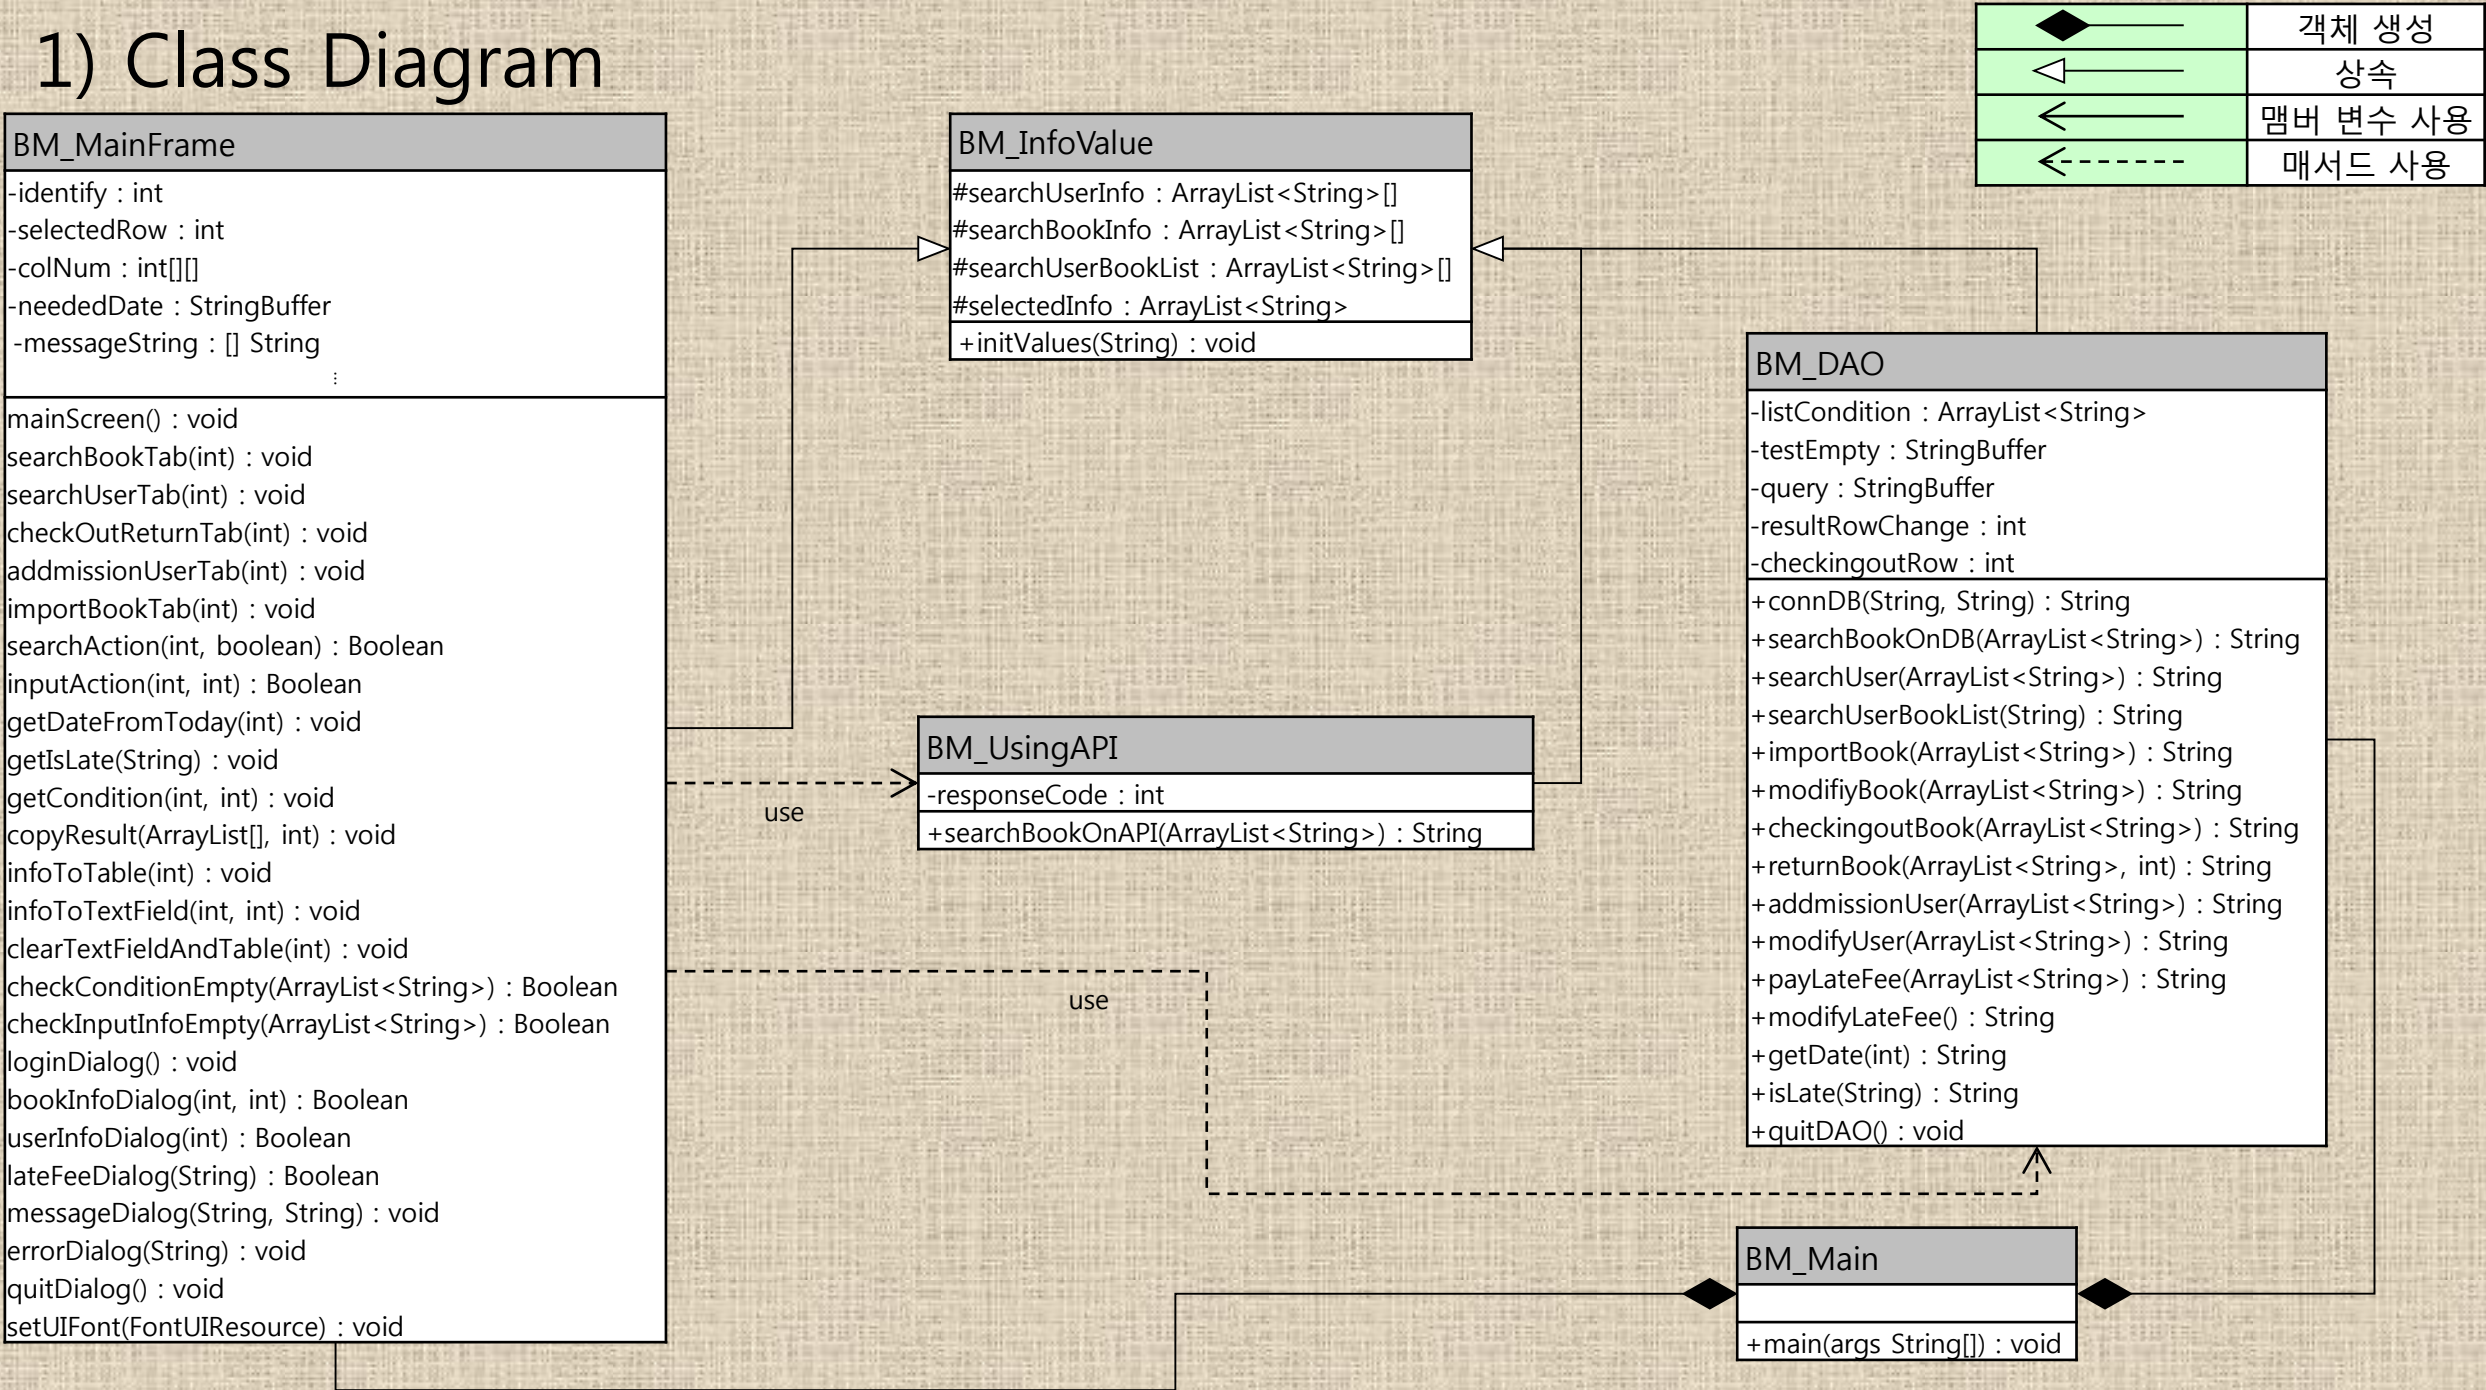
1) Class Diagram

|  | 객체 생성 |
|---|---|
|  | 상속 |
|  | 맴버 변수 사용 |
|  | 매서드 사용 |

BM_MainFrame
-identify : int
-selectedRow : int
-colNum : int[][]
-neededDate : StringBuffer
-messageString : [] String
⋮
mainScreen() : void
searchBookTab(int) : void
searchUserTab(int) : void
checkOutReturnTab(int) : void
addmissionUserTab(int) : void
importBookTab(int) : void
searchAction(int, boolean) : Boolean
inputAction(int, int) : Boolean
getDateFromToday(int) : void
getIsLate(String) : void
getCondition(int, int) : void
copyResult(ArrayList[], int) : void
infoToTable(int) : void
infoToTextField(int, int) : void
clearTextFieldAndTable(int) : void
checkConditionEmpty(ArrayList<String>) : Boolean
checkInputInfoEmpty(ArrayList<String>) : Boolean
loginDialog() : void
bookInfoDialog(int, int) : Boolean
userInfoDialog(int) : Boolean
lateFeeDialog(String) : Boolean
messageDialog(String, String) : void
errorDialog(String) : void
quitDialog() : void
setUIFont(FontUIResource) : void

BM_InfoValue
#searchUserInfo : ArrayList<String>[]
#searchBookInfo : ArrayList<String>[]
#searchUserBookList : ArrayList<String>[]
#selectedInfo : ArrayList<String>
+initValues(String) : void

use

BM_UsingAPI
-responseCode : int
+searchBookOnAPI(ArrayList<String>) : String

use

BM_DAO
-listCondition : ArrayList<String>
-testEmpty : StringBuffer
-query : StringBuffer
-resultRowChange : int
-checkingoutRow : int
+connDB(String, String) : String
+searchBookOnDB(ArrayList<String>) : String
+searchUser(ArrayList<String>) : String
+searchUserBookList(String) : String
+importBook(ArrayList<String>) : String
+modifiyBook(ArrayList<String>) : String
+checkingoutBook(ArrayList<String>) : String
+returnBook(ArrayList<String>, int) : String
+addmissionUser(ArrayList<String>) : String
+modifyUser(ArrayList<String>) : String
+payLateFee(ArrayList<String>) : String
+modifyLateFee() : String
+getDate(int) : String
+isLate(String) : String
+quitDAO() : void

BM_Main
+main(args String[]) : void